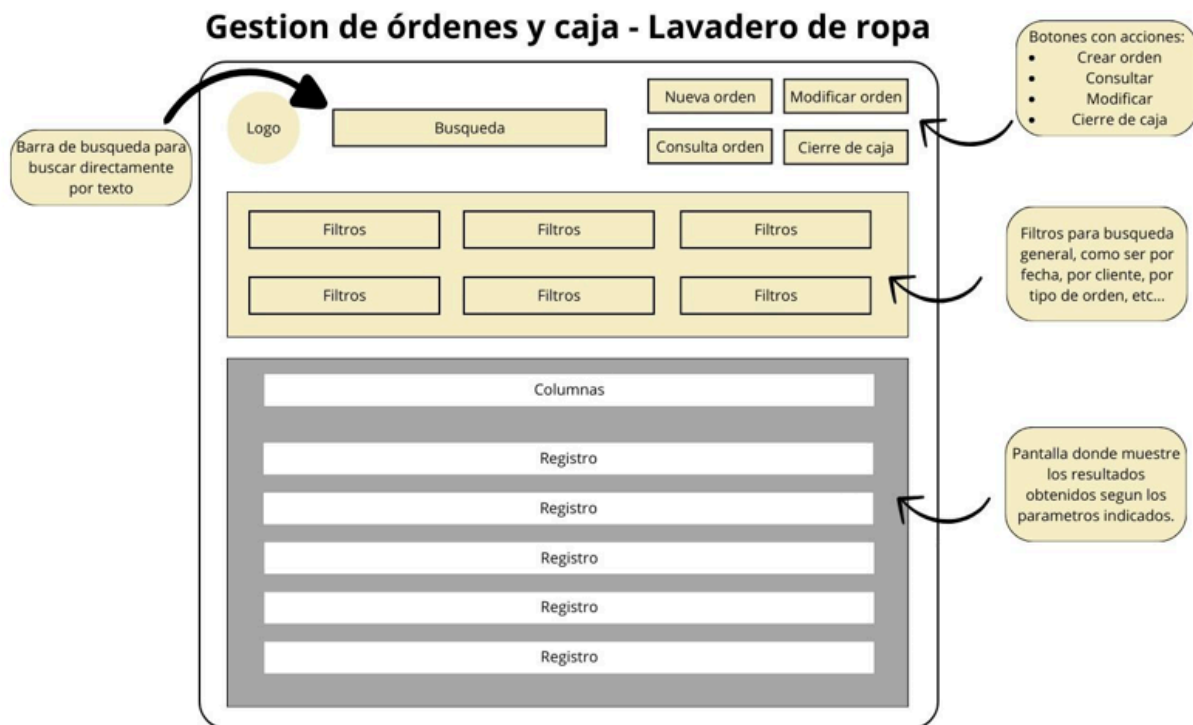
Gestion de órdenes y caja - Lavadero de ropa

Botones con acciones:
- Crear orden
- Consultar
- Modificar
- Cierre de caja

Barra de busqueda para buscar directamente por texto

Logo

Busqueda

Nueva orden

Modificar orden

Consulta orden

Cierre de caja

Filtros

Filtros

Filtros

Filtros

Filtros

Filtros

Filtros para busqueda general, como ser por fecha, por cliente, por tipo de orden, etc...

Columnas

Registro

Registro

Registro

Registro

Registro

Pantalla donde muestre los resultados obtenidos segun los parametros indicados.